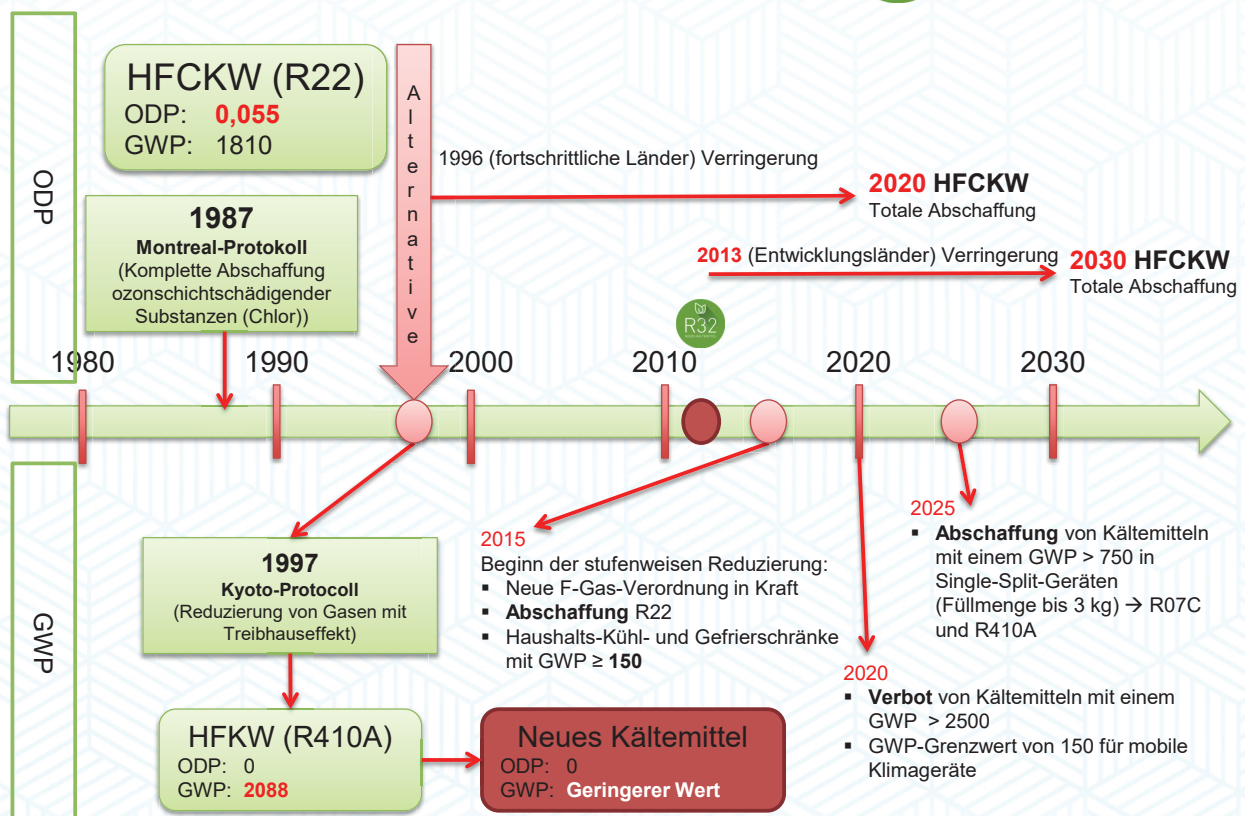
ODP

HFCKW (R22)
ODP: 0,055
GWP: 1810

Alternative

1996 (fortschrittliche Länder) Verringerung

2020 HFCKW
Totale Abschaffung

1987
Montreal-Protokoll
(Komplette Abschaffung ozonschichtschädigender Substanzen (Chlor))

2013 (Entwicklungsländer) Verringerung

2030 HFCKW
Totale Abschaffung

R32

1980 1990 2000 2010 2020 2030

GWP

2015
Beginn der stufenweisen Reduzierung:
▪ Neue F-Gas-Verordnung in Kraft
▪ Abschaffung R22
▪ Haushalts-Kühl- und Gefrierschränke mit GWP ≥ 150

2025
▪ Abschaffung von Kältemitteln mit einem GWP > 750 in Single-Split-Geräten (Füllmenge bis 3 kg) → R07C und R410A

1997
Kyoto-Protocoll
(Reduzierung von Gasen mit Treibhauseffekt)

2020
▪ Verbot von Kältemitteln mit einem GWP > 2500
▪ GWP-Grenzwert von 150 für mobile Klimageräte

HFKW (R410A)
ODP: 0
GWP: 2088

Neues Kältemittel
ODP: 0
GWP: Geringerer Wert